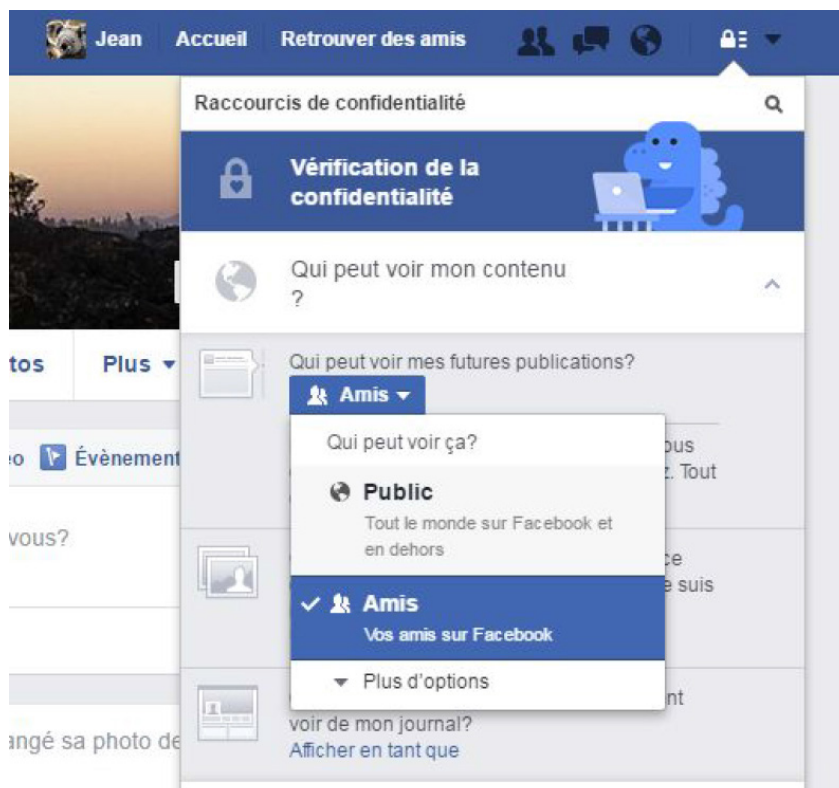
Jean Accueil Retrouver des amis

Raccourcis de confidentialité

Vérification de la confidentialité

Qui peut voir mon contenu ?

tos Plus

Qui peut voir mes futures publications?

Amis

Qui peut voir ça?

Public
Tout le monde sur Facebook et en dehors

Amis
Vos amis sur Facebook

Plus d'options

eo Évènement

vous?

ous

z. Tout

ce

e suis

nt

voir de mon journal?

Afficher en tant que

angé sa photo de